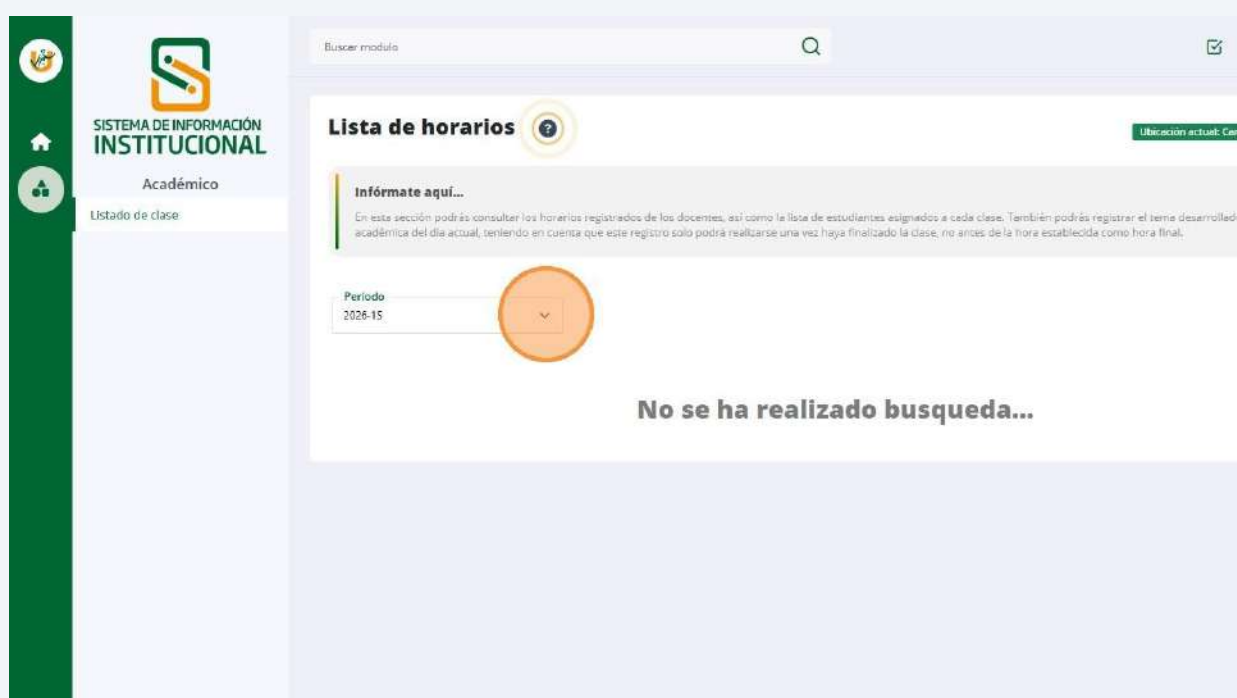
SISTEMA DE INFORMACIÓN INSTITUCIONAL

Académico

Listado de clase

Buscar modulo

Lista de horarios

Ubicación actual: Cer

Infórmate aquí...

En esta sección podrás consultar los horarios registrados de los docentes, así como la lista de estudiantes asignados a cada clase. También podrás registrar el tema desarrollad académica del día actual, teniendo en cuenta que este registro solo podrá realizarse una vez haya finalizado la clase, no antes de la hora establecida como hora final.

Periodo
2026-15

No se ha realizado busqueda...